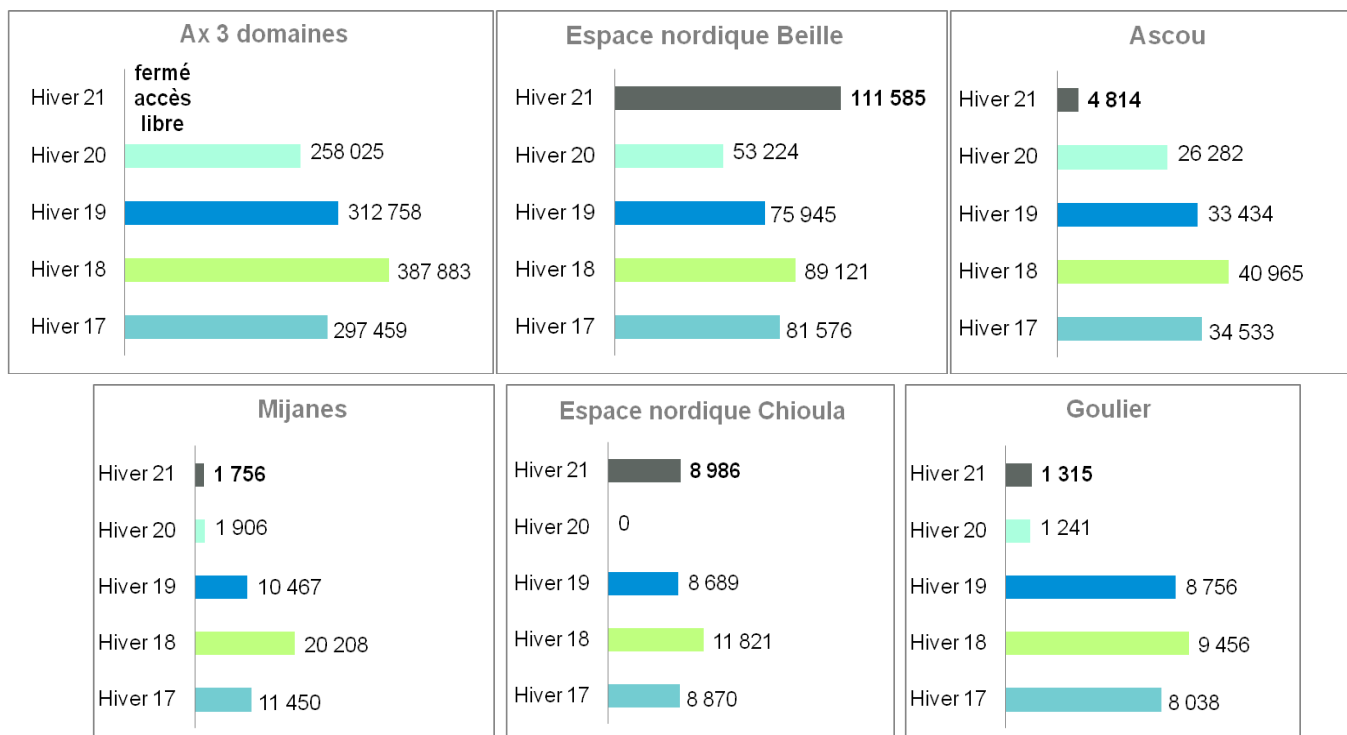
Ax 3 domaines

Hiver 21 fermé accès libre
Hiver 20 258 025
Hiver 19 312 758
Hiver 18 387 883
Hiver 17 297 459

Espace nordique Beille

Hiver 21 111 585
Hiver 20 53 224
Hiver 19 75 945
Hiver 18 89 121
Hiver 17 81 576

Ascou

Hiver 21 4 814
Hiver 20 26 282
Hiver 19 33 434
Hiver 18 40 965
Hiver 17 34 533

Mijanes

Hiver 21 1 756
Hiver 20 1 906
Hiver 19 10 467
Hiver 18 20 208
Hiver 17 11 450

Espace nordique Chioula

Hiver 21 8 986
Hiver 20 0
Hiver 19 8 689
Hiver 18 11 821
Hiver 17 8 870

Goulier

Hiver 21 1 315
Hiver 20 1 241
Hiver 19 8 756
Hiver 18 9 456
Hiver 17 8 038